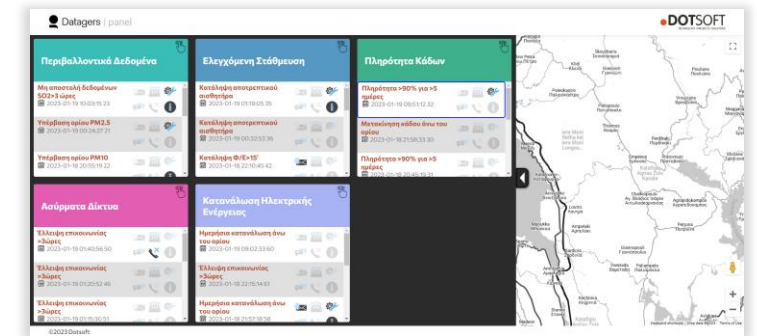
Datagers | panel

DOTSOFT

Περιβαλλοντικά Δεδομένα

Μη αποστολή δεδομένων SO2>3 ώρες
2023-01-19 10:03:15:23

Υπέρβαση ορίου PM2.5
2023-01-19 00:24:37:21

Υπέρβαση ορίου PM10
2023-01-18 20:55:19:22

Ελεγχόμενη Στάθμευση

Κατάληψη αποστειρωτικού αισθητήρα
2023-01-19 01:18:05:35

Κατάληψη αποστειρωτικού αισθητήρα
2023-01-19 00:32:53:36

Κατάληψη Φ/Ε>15'
2023-01-18 22:10:45:42

Πληρότητα Κάδων

Πληρότητα >90% για >5 ημέρες
2023-01-19 08:51:12:32

Μετακίνηση κάδου άνω του ορίου
2023-01-18 21:59:33:30

Πληρότητα >90% για >5 ημέρες
2023-01-18 20:45:19:31

Ασύρματα Δίκτυα

Έλλειψη επικοινωνίας >3ώρες
2023-01-19 01:40:56:50

Έλλειψη επικοινωνίας >3ώρες
2023-01-19 01:20:52:48

Έλλειψη επικοινωνίας >3ώρες
2023-01-19 01:15:30:51

Κατανάλωση Ηλεκτρικής Ενέργειας

Ημερήσια κατανάλωση άνω του ορίου
2023-01-19 09:02:33:60

Έλλειψη επικοινωνίας >3ώρες
2023-01-18 22:15:14:51

Ημερήσια κατανάλωση άνω του ορίου
2023-01-18 21:57:18:58

©2023 Dotsoft